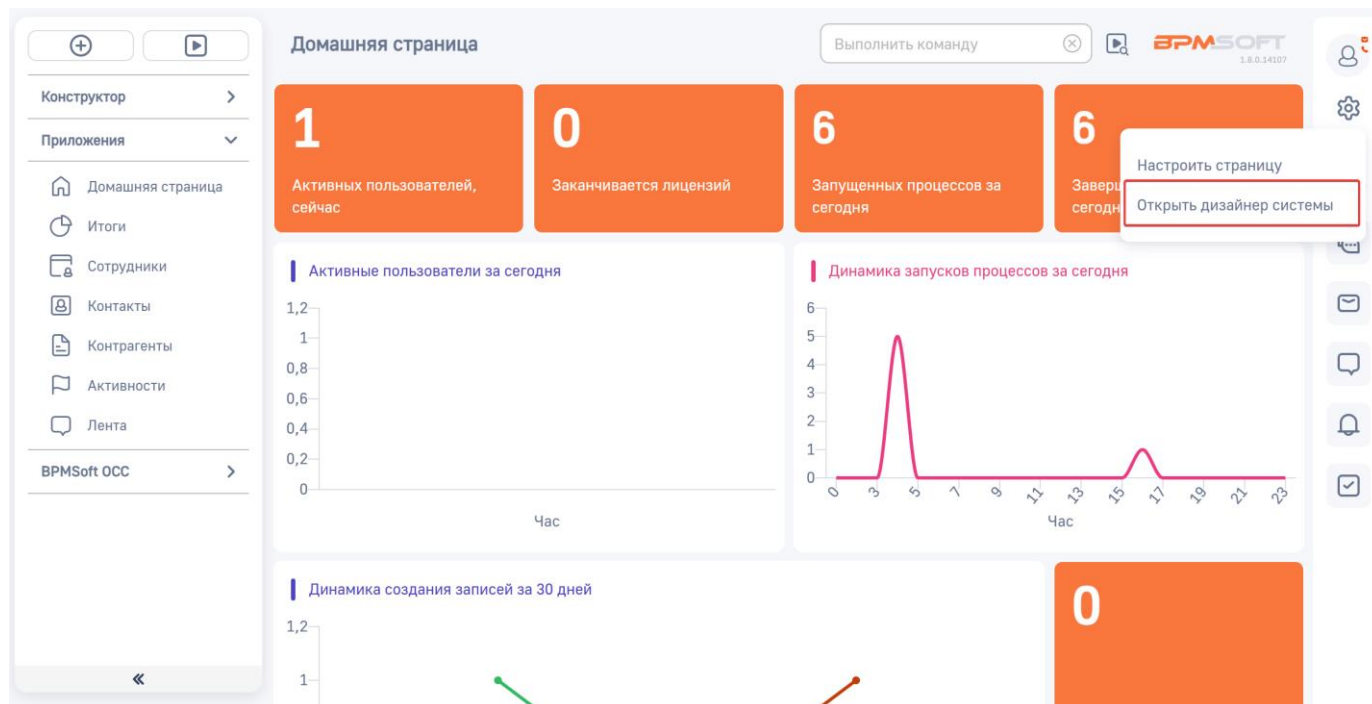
Конструктор

Приложения

Домашняя страница

Итоги

Сотрудники

Контакты

Контрагенты

Активности

Лента

BPMSoft OCC

«

Домашняя страница

Выполнить команду

BPMSOFT
1.8.0.14107

1
Активных пользователей, сейчас

0
Заканчивается лицензий

6
Запущенных процессов за сегодня

6
Завер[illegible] сегодн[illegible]

Настроить страницу
Открыть дизайнер системы

Активные пользователи за сегодня

1,2
1
0,8
0,6
0,4
0,2
0
Час

Динамика запусков процессов за сегодня

6
5
4
3
2
1
0
0 3 5 7 9 11 13 15 17 19 21 23
Час

Динамика создания записей за 30 дней

1,2
1

0